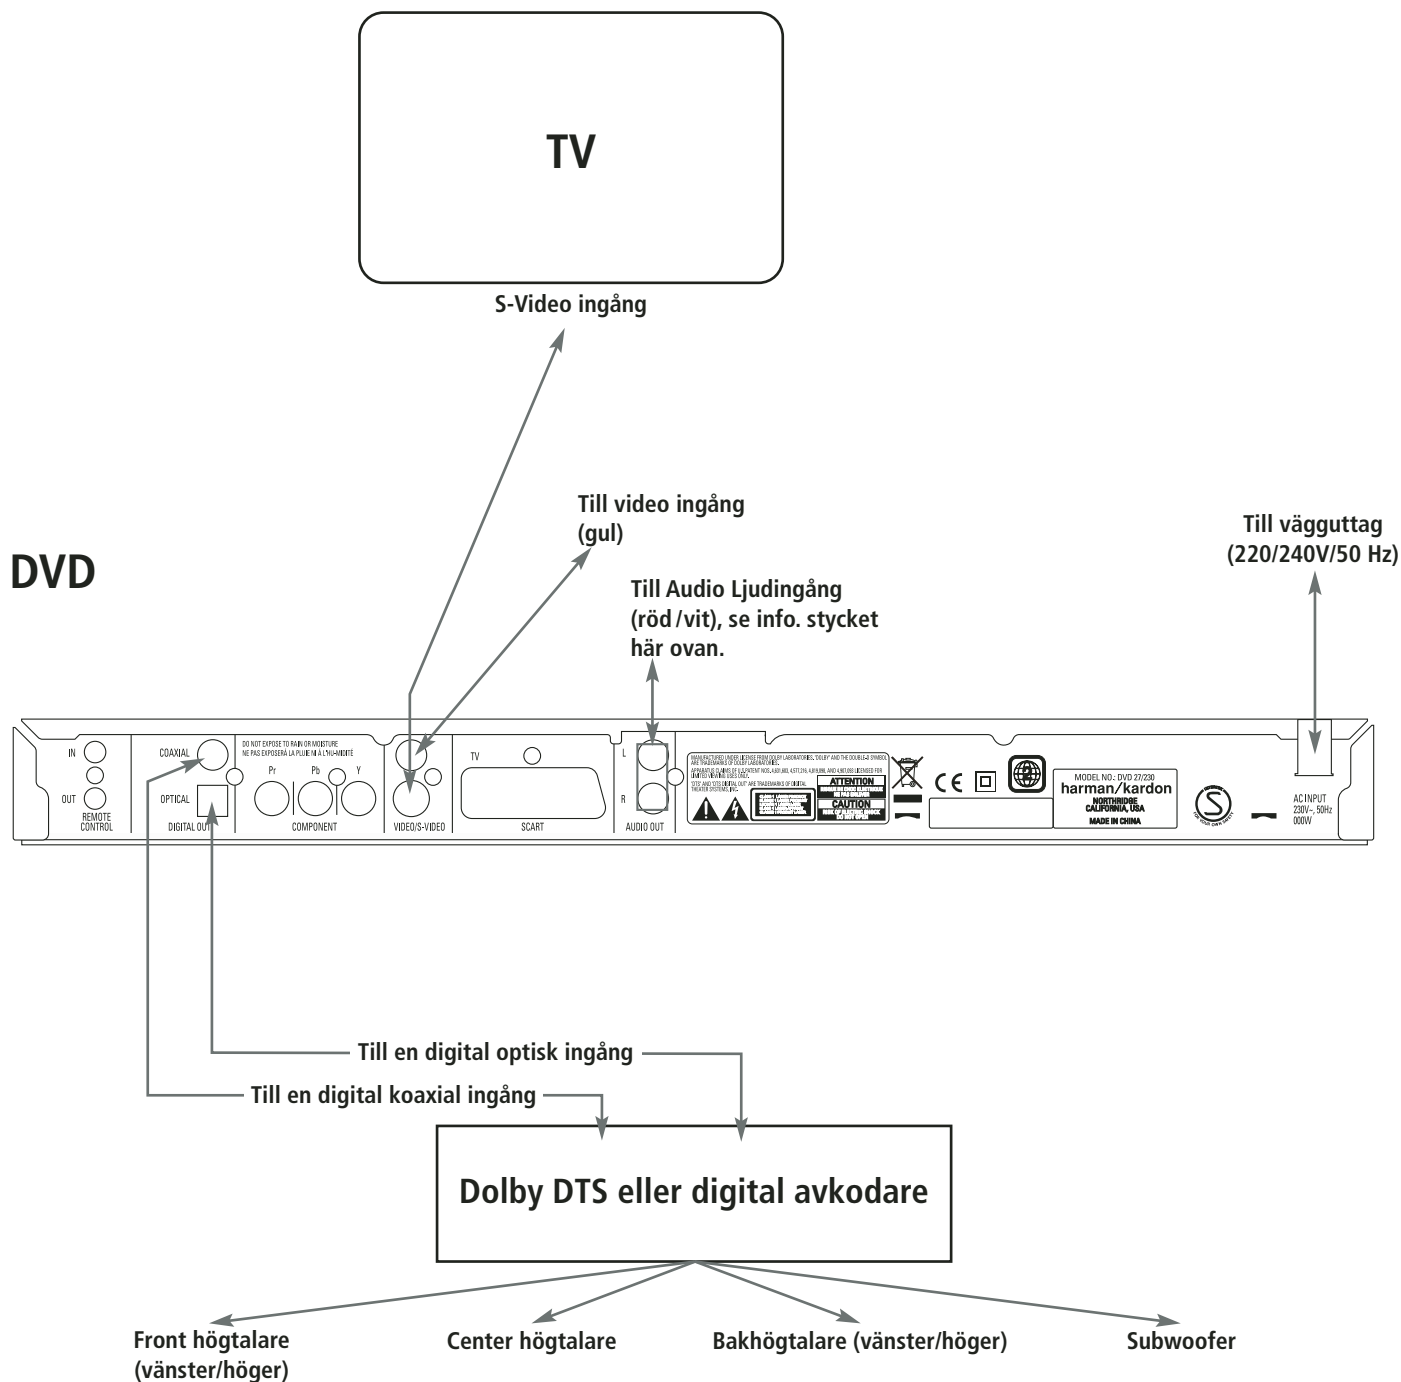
TV

S-Video ingång

Till video ingång
(gul)

DVD

Till Audio Ljudingång
(röd/vit), se info. stycket
här ovan.

Till vägguttag
(220/240V/50 Hz)

IN
OUT
REMOTE CONTROL

COAXIAL
OPTICAL
DIGITAL OUT

DO NOT EXPOSE TO RAIN OR MOISTURE
NE PAS EXPOSERÀ LA PLUIE NI À L'HUMIDITE

Pr Pb Y
COMPONENT

VIDEO/S-VIDEO

TV
SCART

L
R
AUDIO OUT

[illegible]

ATTENTION
CAUTION

MODEL NO.: DVD 27/230
harman/kardon
NORTHRIDGE
CALIFORNIA, USA
MADE IN CHINA

AC INPUT
230V~, 50Hz
000W

Till en digital optisk ingång

Till en digital koaxial ingång

Dolby DTS eller digital avkodare

Front högtalare
(vänster/höger)

Center högtalare

Bakhögtalare (vänster/höger)

Subwoofer